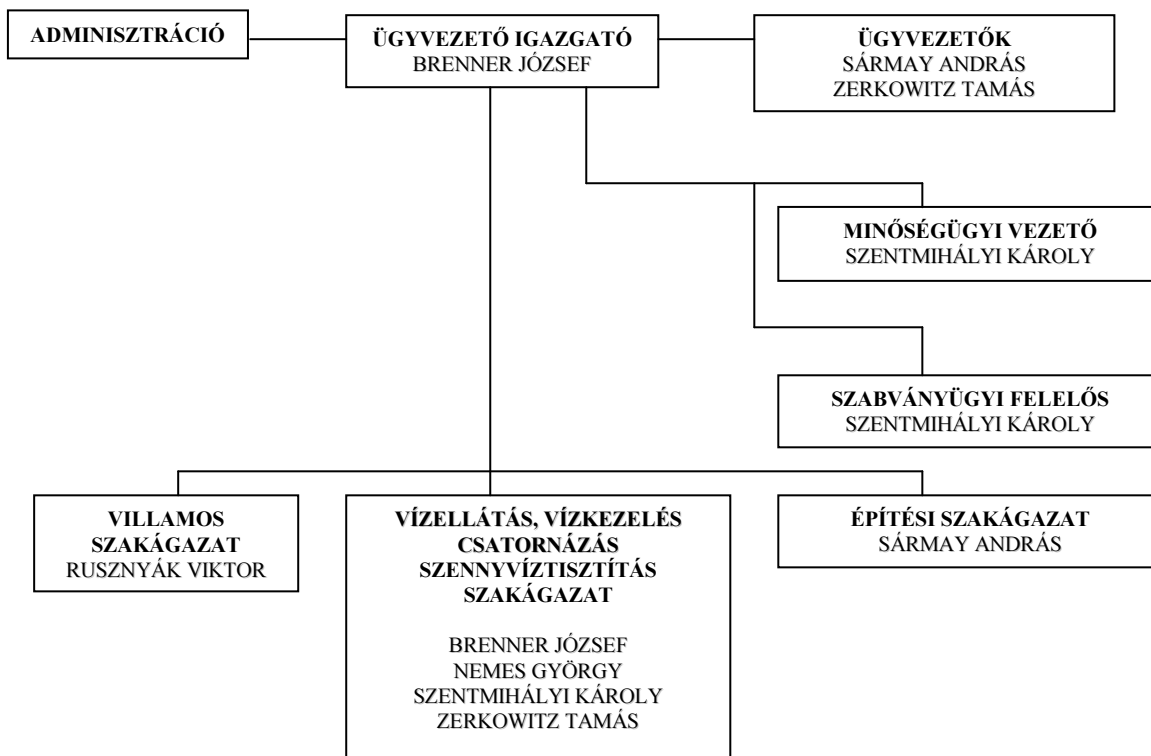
ADMINISZTRÁCIÓ

ÜGYVEZETŐ IGAZGATÓ
BRENNER JÓZSEF

ÜGYVEZETŐK
SÁRMAY ANDRÁS
ZERKOWITZ TAMÁS

MINŐSÉGÜGYI VEZETŐ
SZENTMIHÁLYI KÁROLY

SZABVÁNYÜGYI FELELŐS
SZENTMIHÁLYI KÁROLY

VILLAMOS SZAKÁGAZAT
RUSZNYÁK VIKTOR

VÍZELLÁTÁS, VÍZKEZELÉS
CSATORNÁZÁS
SZENNYVÍZTISZTÍTÁS
SZAKÁGAZAT

BRENNER JÓZSEF
NEMES GYÖRGY
SZENTMIHÁLYI KÁROLY
ZERKOWITZ TAMÁS

ÉPÍTÉSI SZAKÁGAZAT
SÁRMAY ANDRÁS